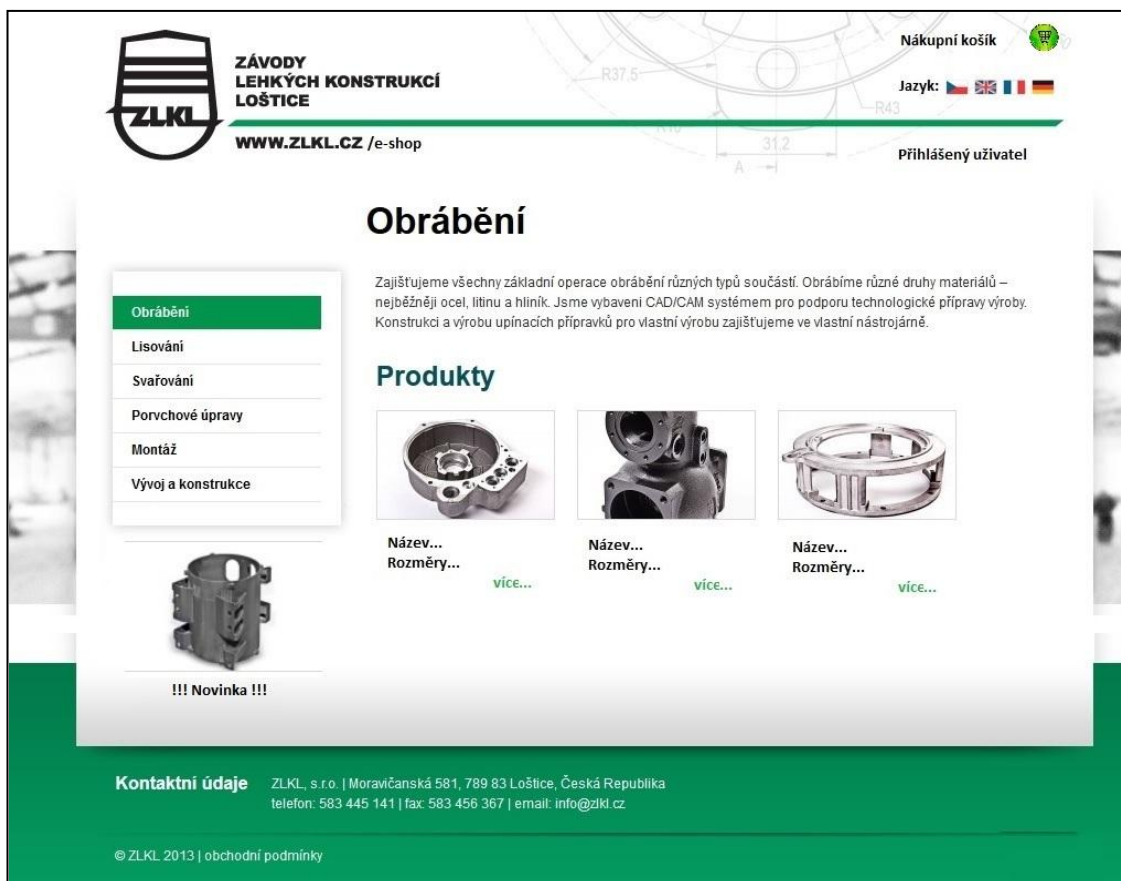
ZLKL

ZÁVODY
LEHKÝCH KONSTRUKCÍ
LOŠTICE

WWW.ZLKL.CZ /e-shop

Nákupní košík

Jazyk:

Přihlášený uživatel

R37.5
R43
R10
31.2
A

Obrábění

Zajišťujeme všechny základní operace obrábění různých typů součástí. Obrábíme různé druhy materiálů – nejběžněji ocel, litinu a hliník. Jsme vybaveni CAD/CAM systémem pro podporu technologické přípravy výroby. Konstrukci a výrobu upínacích přípravků pro vlastní výrobu zajišťujeme ve vlastní nástrojárně.

Obrábění
Lisování
Svařování
Porvchové úpravy
Montáž
Vývoj a konstrukce

Produkty

Název...
Rozměry...
více...

Název...
Rozměry...
více...

Název...
Rozměry...
více...

!!! Novinka !!!

Kontaktní údaje ZLKL, s.r.o. | Moravičanská 581, 789 83 Loštice, Česká Republika
telefon: 583 445 141 | fax: 583 456 367 | email: info@zlkl.cz

© ZLKL 2013 | obchodní podmínky